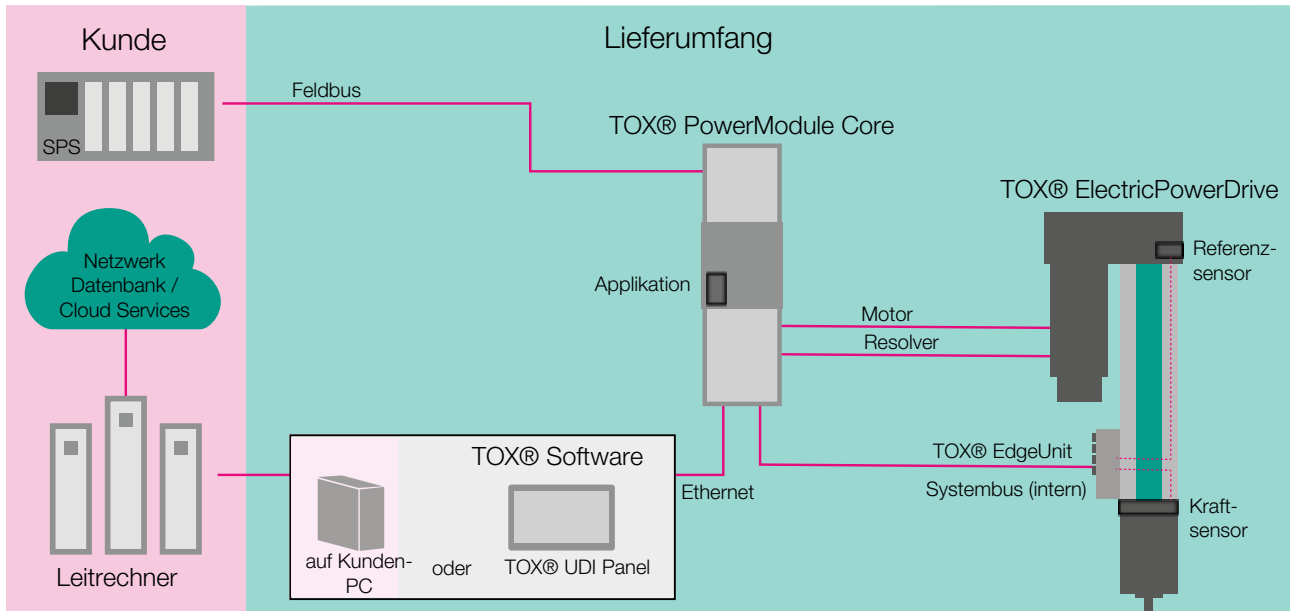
Kunde

SPS

Netzwerk Datenbank / Cloud Services

Leitrechner

Lieferumfang

Feldbus

TOX® PowerModule Core

Applikation

TOX® ElectricPowerDrive

Referenzsensor

Motor

Resolver

TOX® EdgeUnit

Systembus (intern)

Kraftsensor

TOX® Software

auf Kunden-PC

oder

TOX® UDI Panel

Ethernet